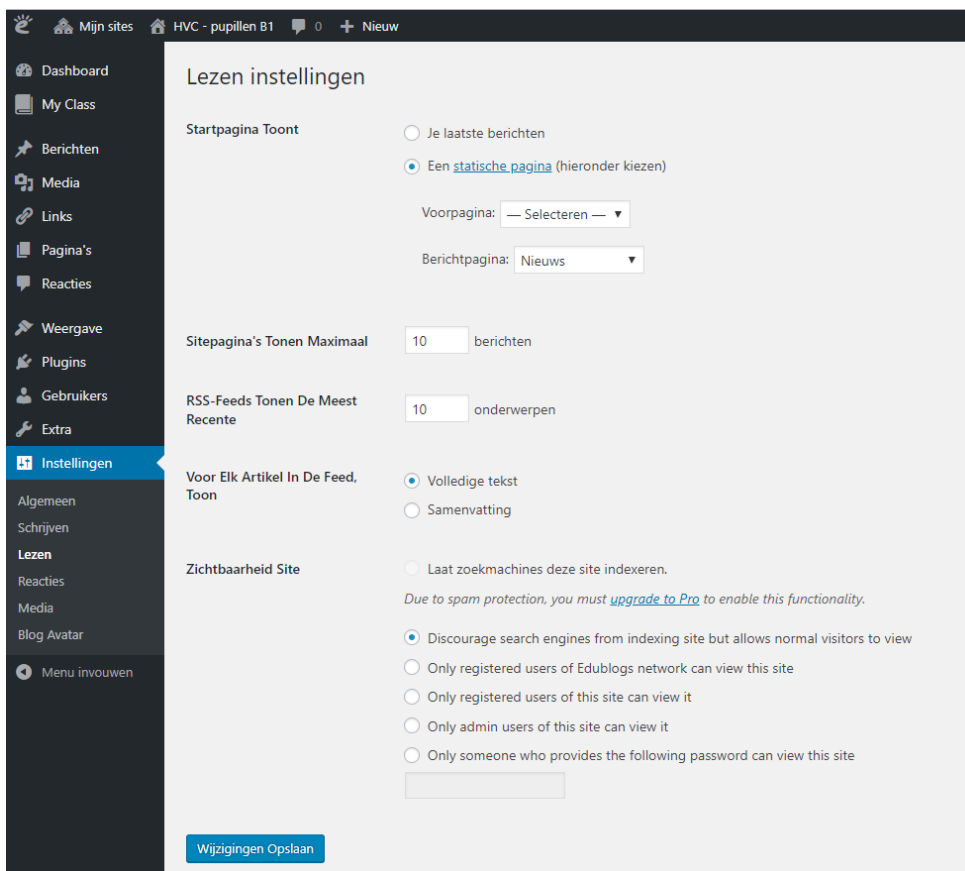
Mijn sites HVC - pupillen B1 0 Nieuw

Dashboard
My Class
Berichten
Media
Links
Pagina's
Reacties
Weergave
Plugins
Gebruikers
Extra
Instellingen
Algemeen
Schrijven
Lezen
Reacties
Media
Blog Avatar
Menu invouwen

Lezen instellingen

Startpagina Toont
Je laatste berichten
Een statische pagina (hieronder kiezen)
Voorpagina: — Selecteren —
Berichtpagina: Nieuws

Sitepagina's Tonen Maximaal 10 berichten

RSS-Feeds Tonen De Meest Recente 10 onderwerpen

Voor Elk Artikel In De Feed, Toon
Volledige tekst
Samenvatting

Zichtbaarheid Site
Laat zoekmachines deze site indexeren.
Due to spam protection, you must upgrade to Pro to enable this functionality.
Discourage search engines from indexing site but allows normal visitors to view
Only registered users of Edublogs network can view this site
Only registered users of this site can view it
Only admin users of this site can view it
Only someone who provides the following password can view this site

Wijzigingen Opslaan